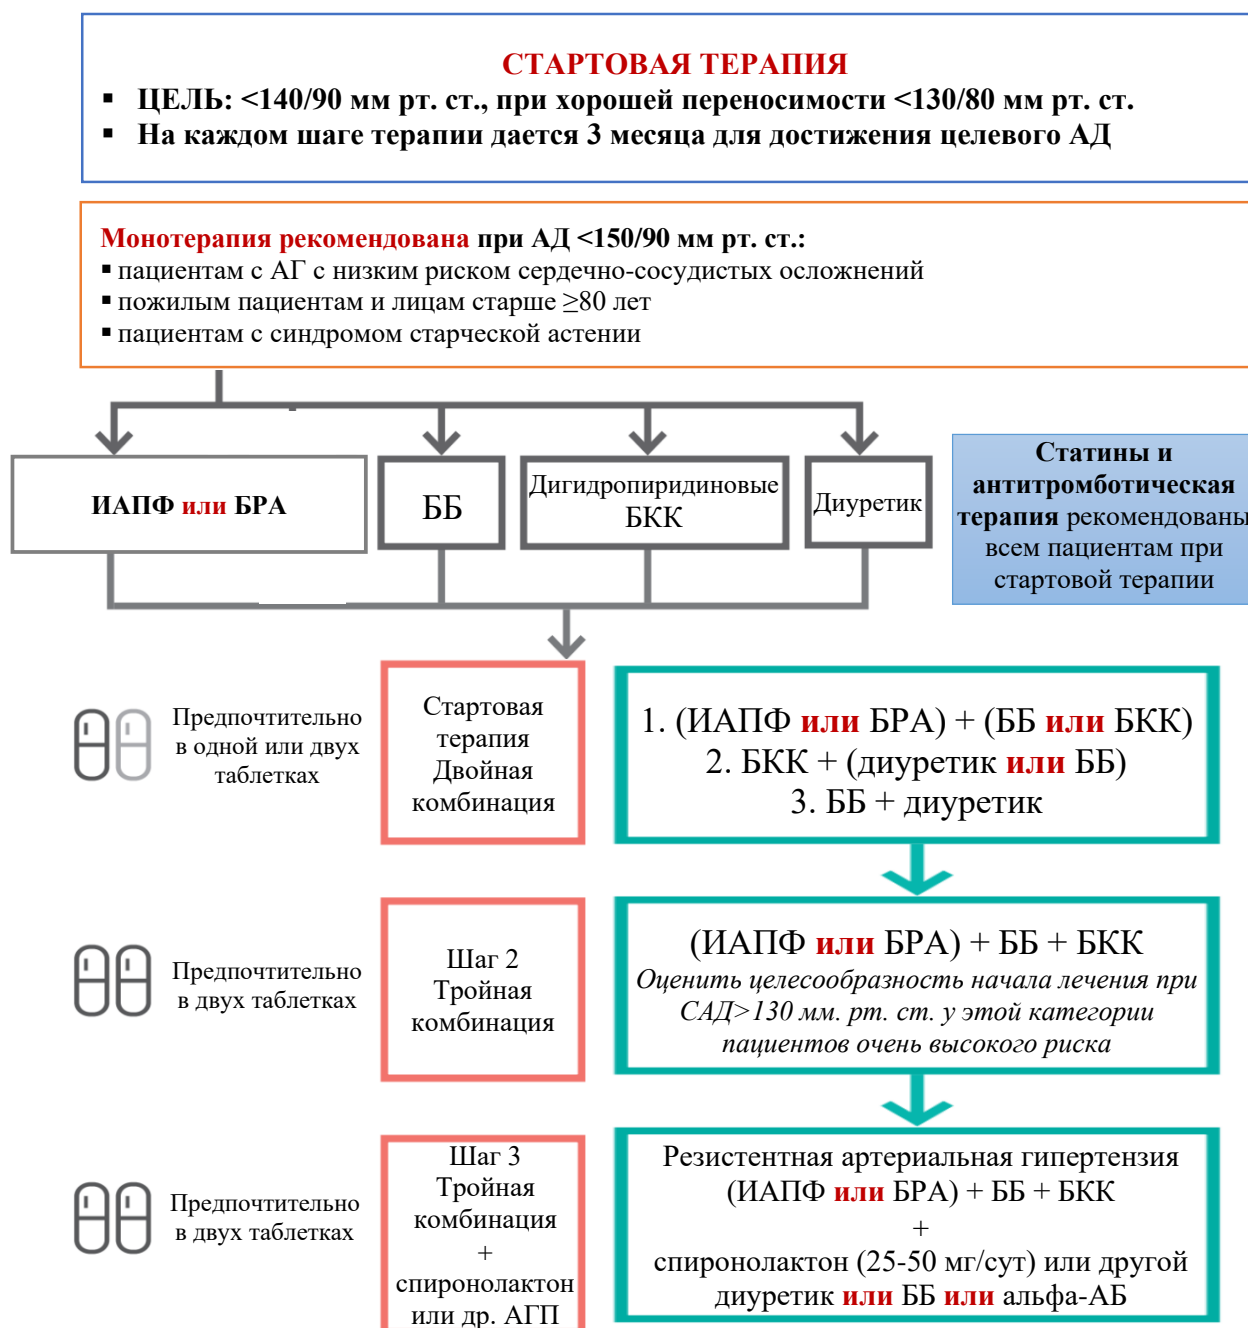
СТАРТОВАЯ ТЕРАПИЯ

▪ ЦЕЛЬ: <140/90 мм рт. ст., при хорошей переносимости <130/80 мм рт. ст.
▪ На каждом шаге терапии дается 3 месяца для достижения целевого АД

Монотерапия рекомендована при АД <150/90 мм рт. ст.:
▪ пациентам с АГ с низким риском сердечно-сосудистых осложнений
▪ пожилым пациентам и лицам старше ≥80 лет
▪ пациентам с синдромом старческой астении

ИАПФ или БРА

ББ

Дигидропиридиновые БКК

Диуретик

Статины и антитромботическая терапия рекомендованы всем пациентам при стартовой терапии

Предпочтительно в одной или двух таблетках

Стартовая терапия Двойная комбинация

1. (ИАПФ или БРА) + (ББ или БКК)
2. БКК + (диуретик или ББ)
3. ББ + диуретик

Предпочтительно в двух таблетках

Шаг 2 Тройная комбинация

(ИАПФ или БРА) + ББ + БКК
Оценить целесообразность начала лечения при САД>130 мм. рт. ст. у этой категории пациентов очень высокого риска

Предпочтительно в двух таблетках

Шаг 3 Тройная комбинация + спиронолактон или др. АГП

Резистентная артериальная гипертензия
(ИАПФ или БРА) + ББ + БКК
+
спиронолактон (25-50 мг/сут) или другой диуретик или ББ или альфа-АБ